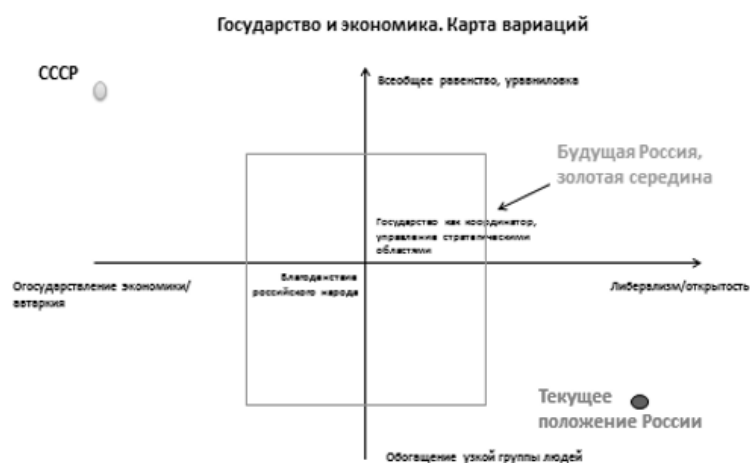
Государство и экономика. Карта вариаций

СССР

Всеобщее равенство, уравниловка

Будущая Россия, золотая середина

Государство как координатор, управление стратегическими областями

Огосударствление экономики/ автаркия

Благоденствие российского народа

Либерализм/открытость

Текущее положение России

Обогащение узкой группы людей